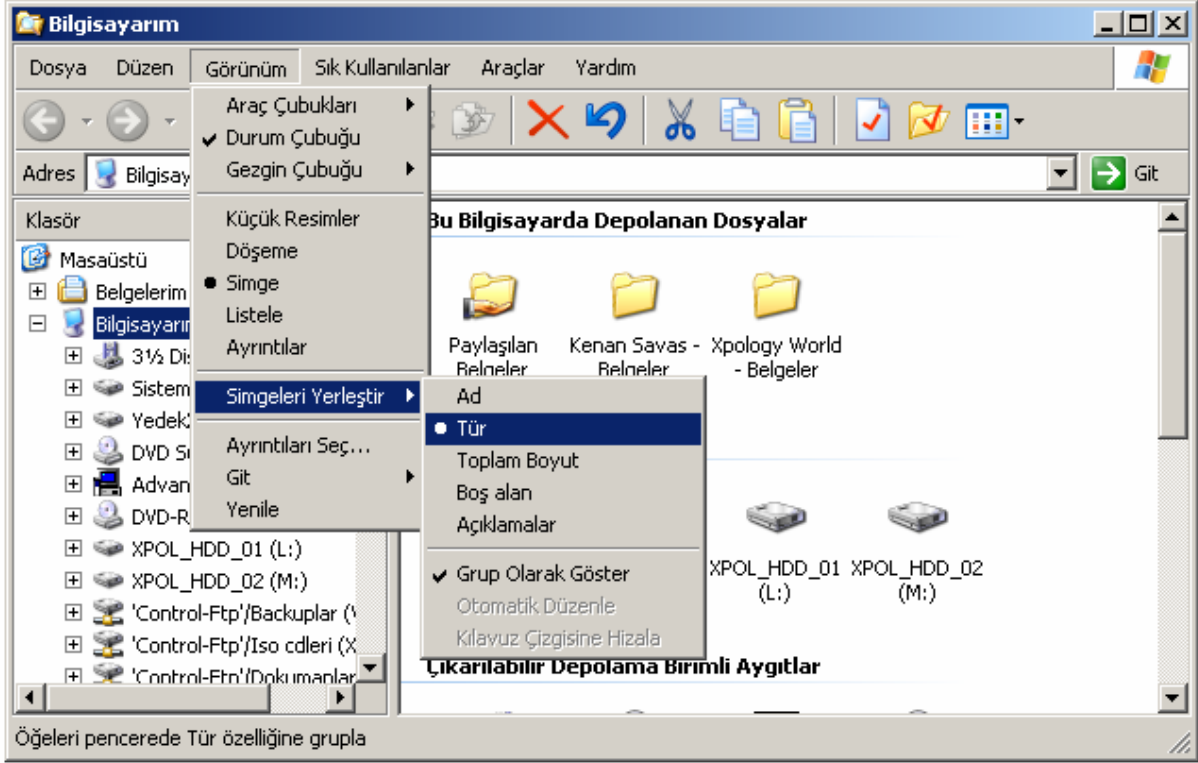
Bilgisayarım

Dosya Düzen Görünüm Sık Kullanılanlar Araçlar Yardım

Araç Çubukları
Durum Çubuğu
Gezgin Çubuğu
Küçük Resimler
Döşeme
Simge
Listele
Ayrıntılar
Simgeleri Yerleştir
Ayrıntıları Seç...
Git
Yenile

Ad
Tür
Toplam Boyut
Boş alan
Açıklamalar
Grup Olarak Göster
Otomatik Düzenle
Kılavuz Çizgisine Hizala

Adres Bilgisay

Git

Klasör

Masaüstü
Belgelerim
Bilgisayarım
3½ Dis
Sistem
Yedek
DVD S
Advan
DVD-R
XPOL_HDD_01 (L:)
XPOL_HDD_02 (M:)
'Control-Ftp'/Backuplar (
'Control-Ftp'/Iso cdleri (X
'Control-Ftp'/Dokumanlar

Bu Bilgisayarda Depolanan Dosyalar

Paylaşılan Belgeler
Kenan Savas - Belgeler
Xpology World - Belgeler

XPOL_HDD_01 (L:)
XPOL_HDD_02 (M:)

Çıkarılabilir Depolama Birimli Aygıtlar

Öğeleri pencerede Tür özelliğine grupla